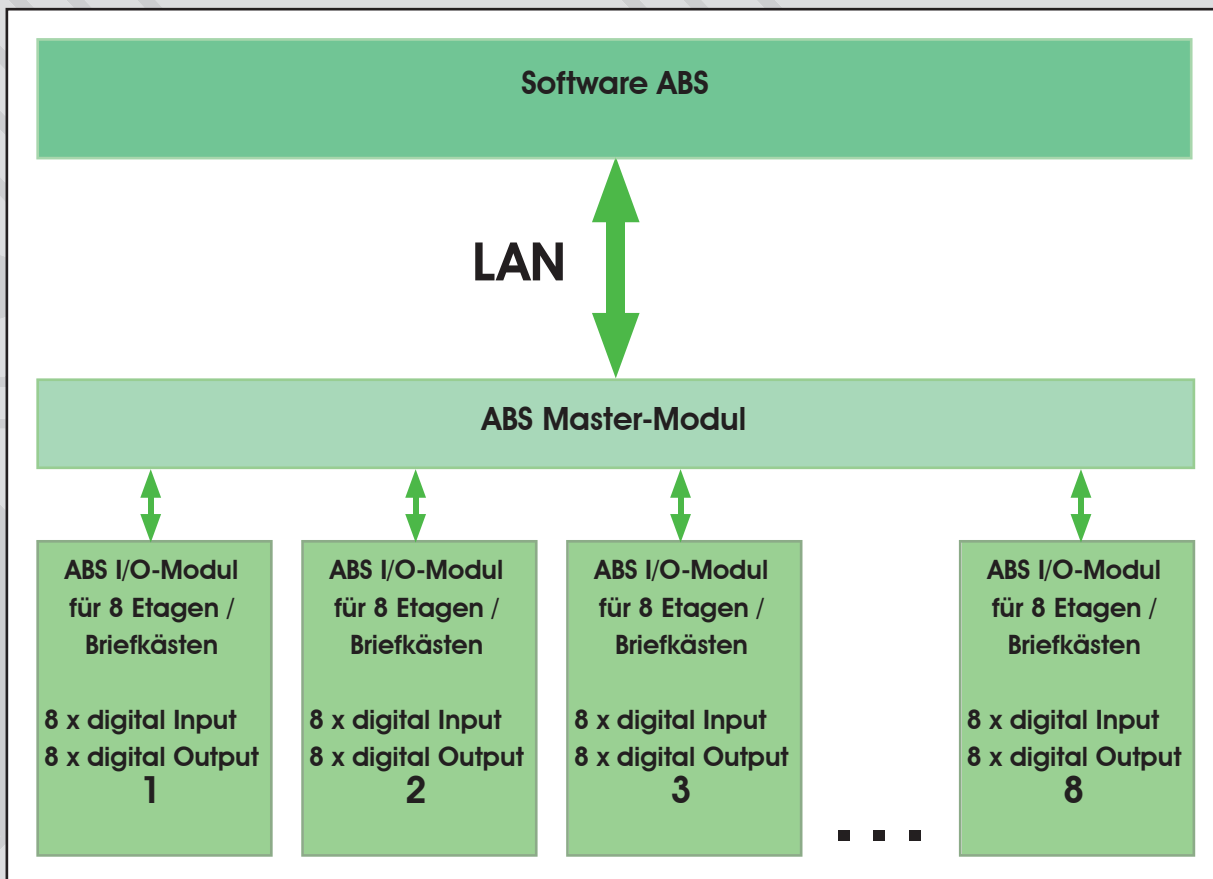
Software ABS

LAN

ABS Master-Modul

ABS I/O-Modul für 8 Etagen / Briefkästen

8 x digital Input
8 x digital Output
1

ABS I/O-Modul für 8 Etagen / Briefkästen

8 x digital Input
8 x digital Output
2

ABS I/O-Modul für 8 Etagen / Briefkästen

8 x digital Input
8 x digital Output
3

...

ABS I/O-Modul für 8 Etagen / Briefkästen

8 x digital Input
8 x digital Output
8